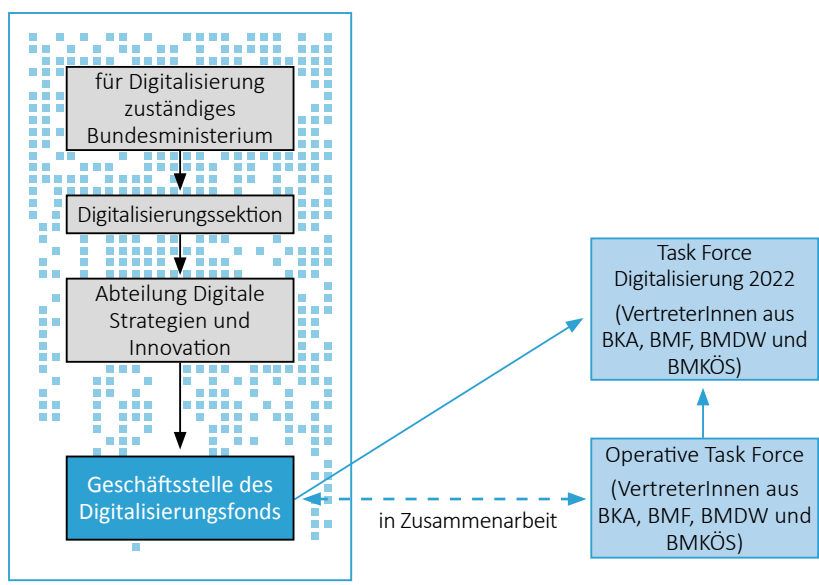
für Digitalisierung zuständiges Bundesministerium

Digitalisierungssektion

Abteilung Digitale Strategien und Innovation

Geschäftsstelle des Digitalisierungsfonds

Task Force Digitalisierung 2022

(VertreterInnen aus BKA, BMF, BMDW und BMKÖS)

Operative Task Force

(VertreterInnen aus BKA, BMF, BMDW und BMKÖS)

in Zusammenarbeit